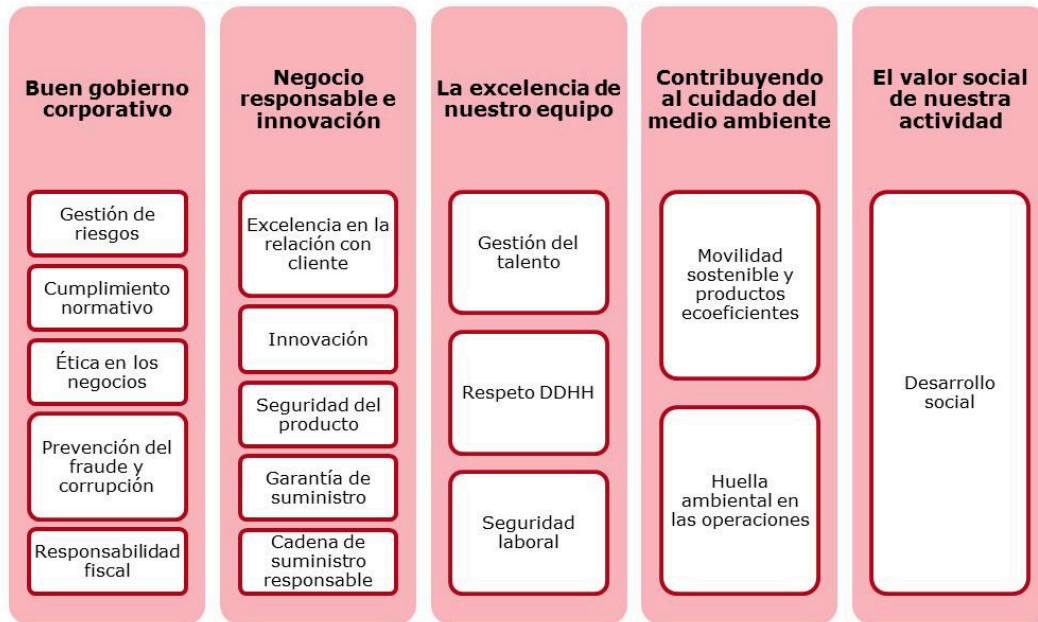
Buen gobierno corporativo

Gestión de riesgos

Cumplimiento normativo

Ética en los negocios

Prevención del fraude y corrupción

Responsabilidad fiscal

Negocio responsable e innovación

Excelencia en la relación con cliente

Innovación

Seguridad del producto

Garantía de suministro

Cadena de suministro responsable

La excelencia de nuestro equipo

Gestión del talento

Respeto DDHH

Seguridad laboral

Contribuyendo al cuidado del medio ambiente

Movilidad sostenible y productos ecoeficientes

Huella ambiental en las operaciones

El valor social de nuestra actividad

Desarrollo social